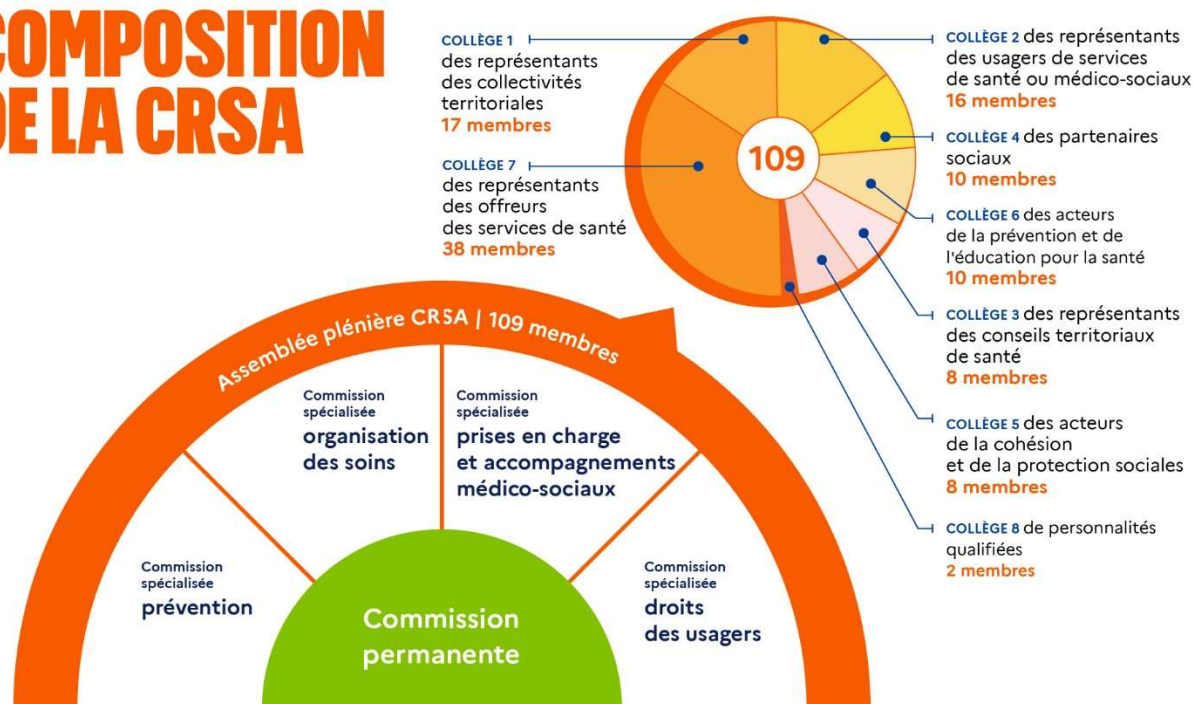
COMPOSITION DE LA CRSA

COLLÈGE 1 des représentants des collectivités territoriales 17 membres

COLLÈGE 7 des représentants des offreurs des services de santé 38 membres

109

COLLÈGE 2 des représentants des usagers de services de santé ou médico-sociaux 16 membres

COLLÈGE 4 des partenaires sociaux 10 membres

COLLÈGE 6 des acteurs de la prévention et de l'éducation pour la santé 10 membres

COLLÈGE 3 des représentants des conseils territoriaux de santé 8 membres

COLLÈGE 5 des acteurs de la cohésion et de la protection sociales 8 membres

COLLÈGE 8 de personnalités qualifiées 2 membres

Assemblée plénière CRSA | 109 membres

Commission spécialisée organisation des soins

Commission spécialisée prises en charge et accompagnements médico-sociaux

Commission spécialisée prévention

Commission spécialisée droits des usagers

Commission permanente